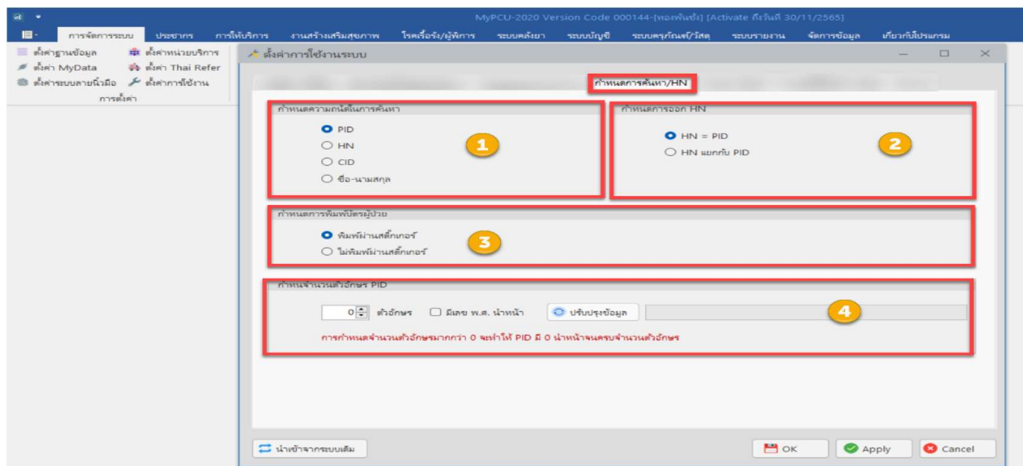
MyPCU-2020 Version Code 000144-[หอพักหญิง] [Activate ถึงวันที่ 30/11/2565]

การจัดการระบบ ประชากร การให้บริการ งานสร้างเสริมสุขภาพ โรคเรื้อรัง/ผู้พิการ ระบบคลังยา ระบบบัญชี ระบบครุภัณฑ์/วัสดุ ระบบรายงาน จัดการข้อมูล เกี่ยวกับโปรแกรม

ตั้งค่าฐานข้อมูล ตั้งค่าหน่วยบริการ
ตั้งค่า MyData ตั้งค่า Thai Refer
ตั้งค่าระบบลายนิ้วมือ ตั้งค่าการใช้งาน
การตั้งค่า

ตั้งค่าการใช้งานระบบ

กำหนดการค้นหา/HN

กำหนดความถนัดในการค้นหา
PID
HN
CID
ชื่อ-นามสกุล

1

กำหนดการออก HN
HN = PID
HN แยกกับ PID

2

กำหนดการพิมพ์บัตรผู้ป่วย
พิมพ์ผ่านสติ๊กเกอร์
ไม่พิมพ์ผ่านสติ๊กเกอร์

3

กำหนดจำนวนตัวอักษร PID
0 ตัวอักษร มีเลข พ.ศ. นำหน้า ปรับปรุงข้อมูล

4

การกำหนดจำนวนตัวอักษรมากกว่า 0 จะทำให้ PID มี 0 นำหน้าจนครบจำนวนตัวอักษร

นำเข้าจากระบบเดิม OK Apply Cancel